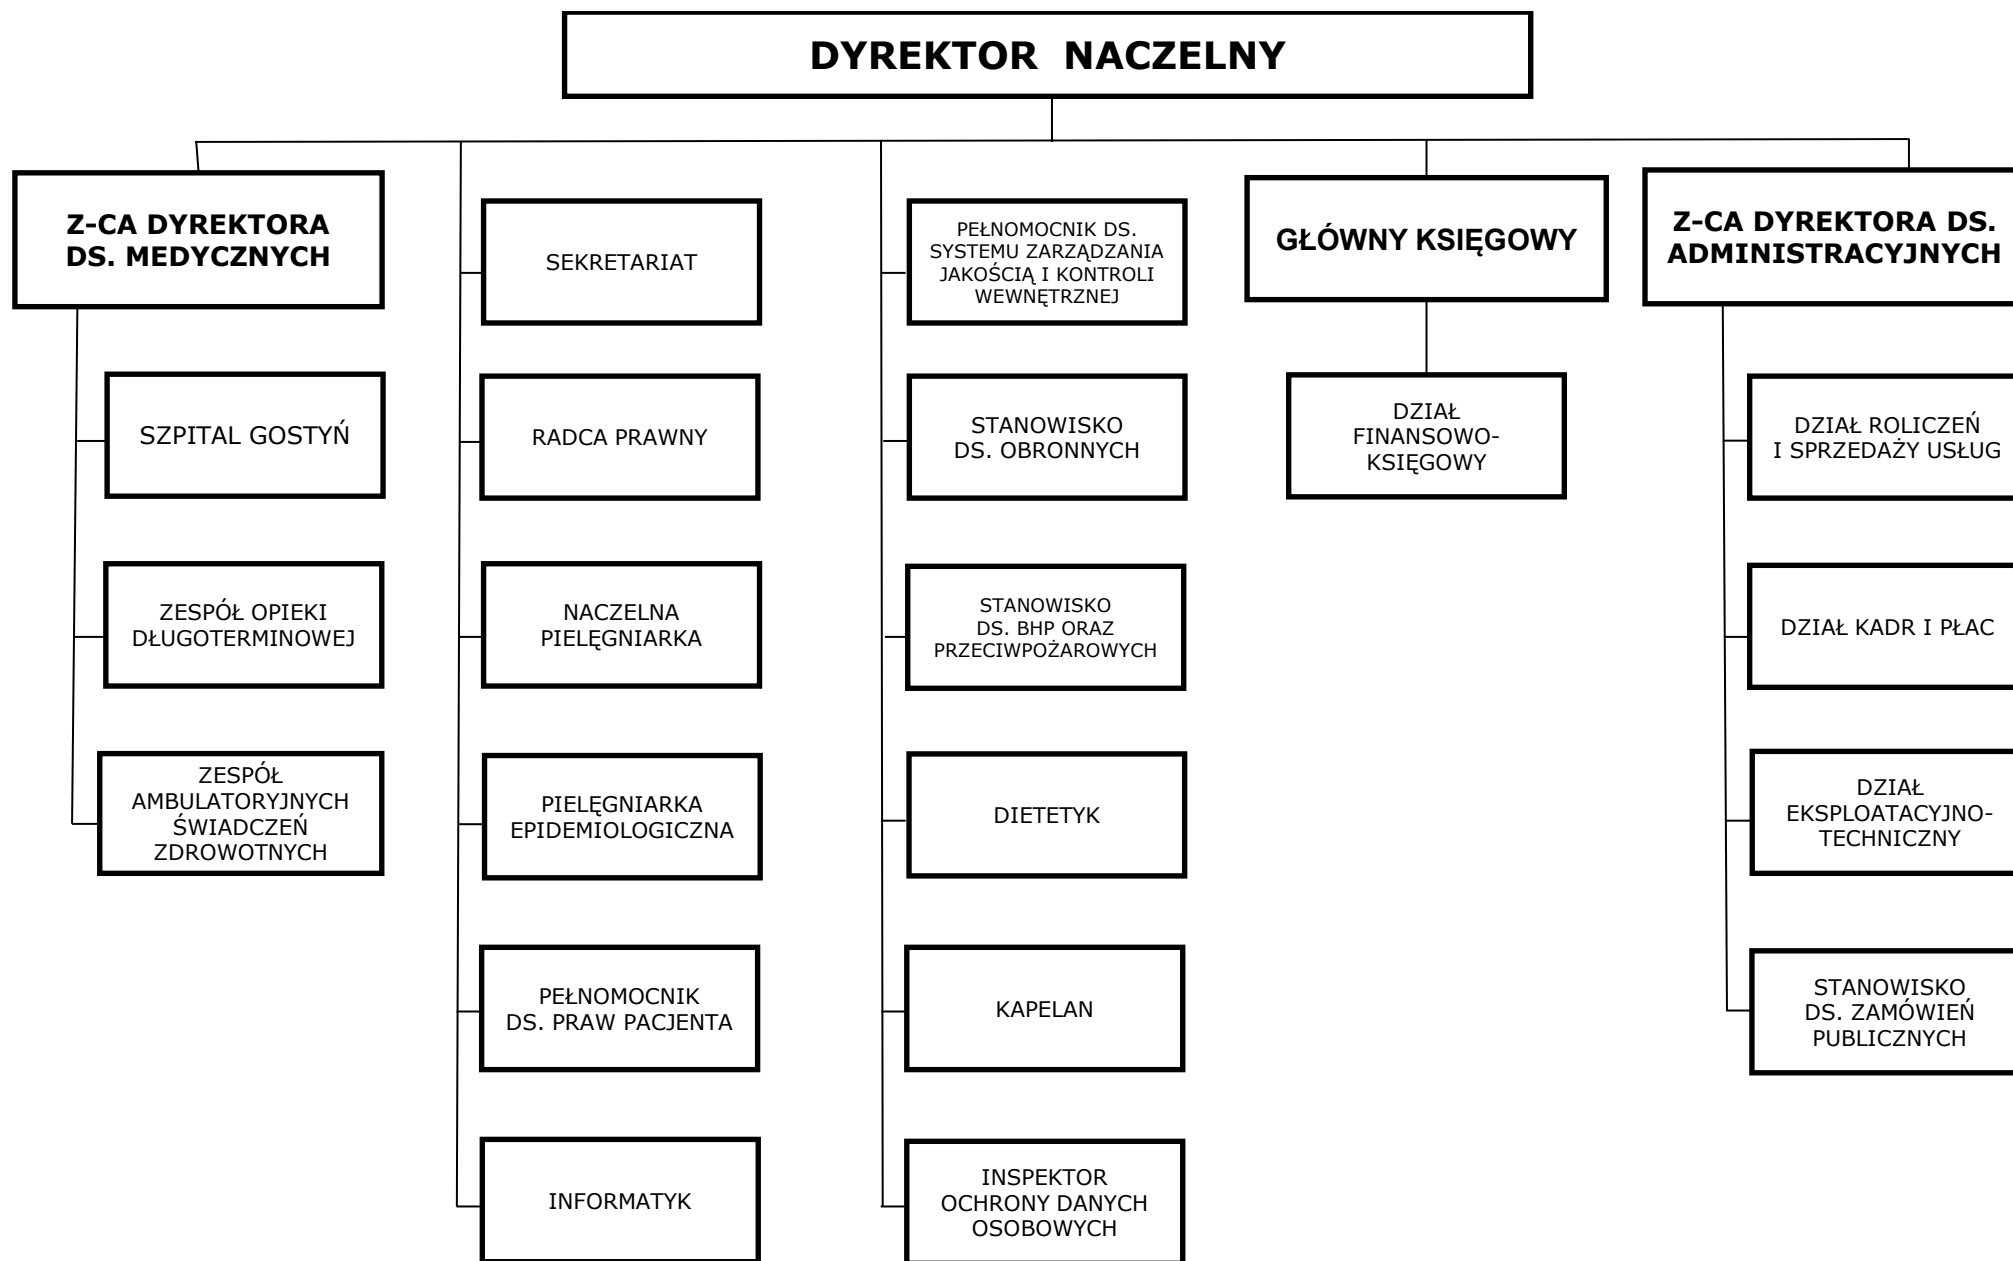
DYREKTOR NACZELNY

Z-CA DYREKTORA DS. MEDYCZNYCH

SZPITAL GOSTYŃ

ZESPÓŁ OPIEKI DŁUGOTERMINOWEJ

ZESPÓŁ AMBULATORYJNYCH ŚWIADCZEŃ ZDROWOTNYCH

SEKRETARIAT

RADCA PRAWNY

NACZELNA PIELĘGNIARKA

PIELĘGNIARKA EPIDEMIOLOGICZNA

PEŁNOMOCNIK DS. PRAW PACJENTA

INFORMATYK

PEŁNOMOCNIK DS. SYSTEMU ZARZĄDZANIA JAKOŚCIĄ I KONTROLI WEWNĘTRZNEJ

STANOWISKO DS. OBRONNYCH

STANOWISKO DS. BHP ORAZ PRZECIWPOŻAROWYCH

DIETETYK

KAPELAN

INSPEKTOR OCHRONY DANYCH OSOBOWYCH

GŁÓWNY KSIĘGOWY

DZIAŁ FINANSOWO-KSIĘGOWY

Z-CA DYREKTORA DS. ADMINISTRACYJNYCH

DZIAŁ ROLICZEŃ I SPRZEDAŻY USŁUG

DZIAŁ KADR I PŁAC

DZIAŁ EKSPLOATACYJNO-TECHNICZNY

STANOWISKO DS. ZAMÓWIEŃ PUBLICZNYCH